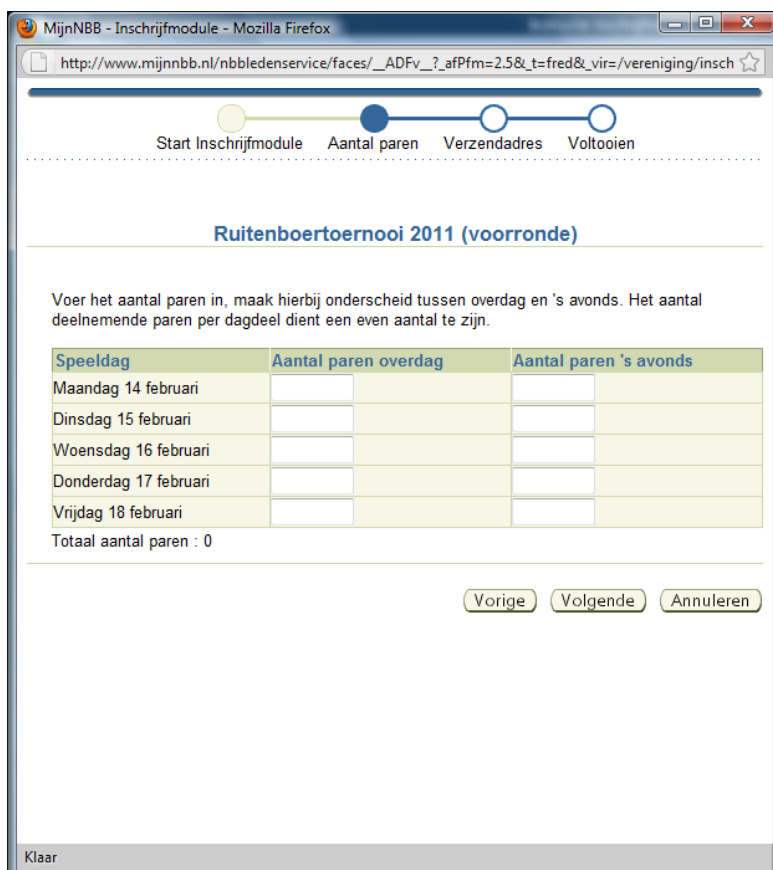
MijnNBB - Inschrijfmodule - Mozilla Firefox

http://www.mijnnbb.nl/nbbledenservice/faces/__ADFv__?_afPfm=2.5&_t=fred&_vir=/vereniging/insch

Start Inschrijfmodule Aantal paren Verzendadres Voltooien

Ruitenboertoernooi 2011 (voorronde)

Voer het aantal paren in, maak hierbij onderscheid tussen overdag en 's avonds. Het aantal deelnemende paren per dagdeel dient een even aantal te zijn.

| Speeldag | Aantal paren overdag | Aantal paren 's avonds |
|---|---|---|
| Maandag 14 februari | | |
| Dinsdag 15 februari | | |
| Woensdag 16 februari | | |
| Donderdag 17 februari | | |
| Vrijdag 18 februari | | |

Totaal aantal paren : 0

Vorige Volgende Annuleren

Klaar